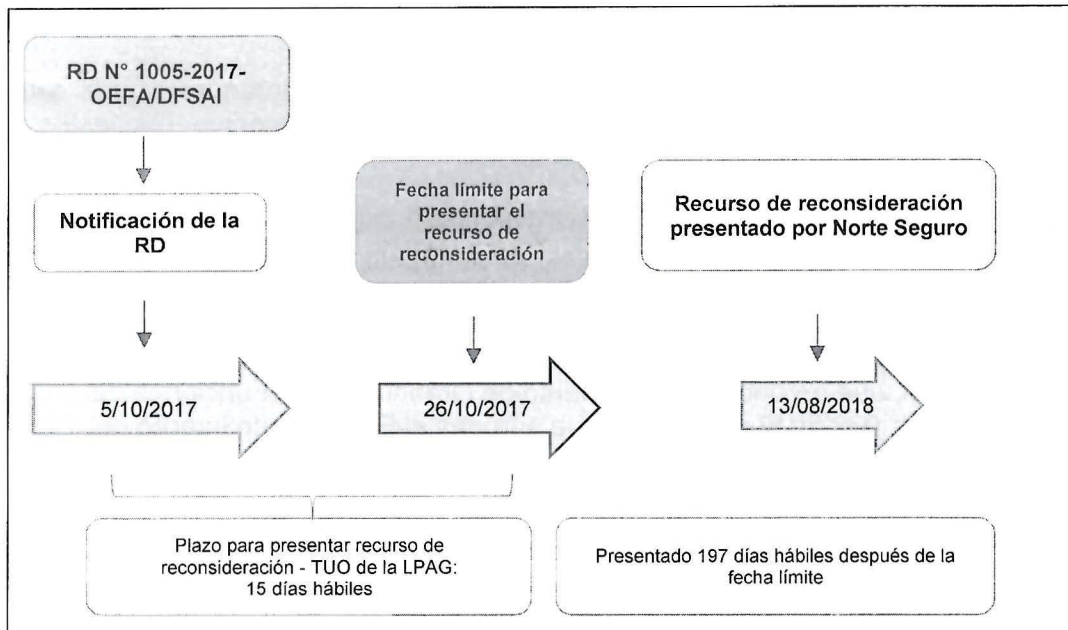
RD N° 1005-2017-OEFA/DFSAI

Notificación de la RD

Fecha límite para presentar el recurso de reconsideración

Recurso de reconsideración presentado por Norte Seguro

5/10/2017

26/10/2017

13/08/2018

Plazo para presentar recurso de reconsideración - TUO de la LPAG: 15 días hábiles

Presentado 197 días hábiles después de la fecha límite